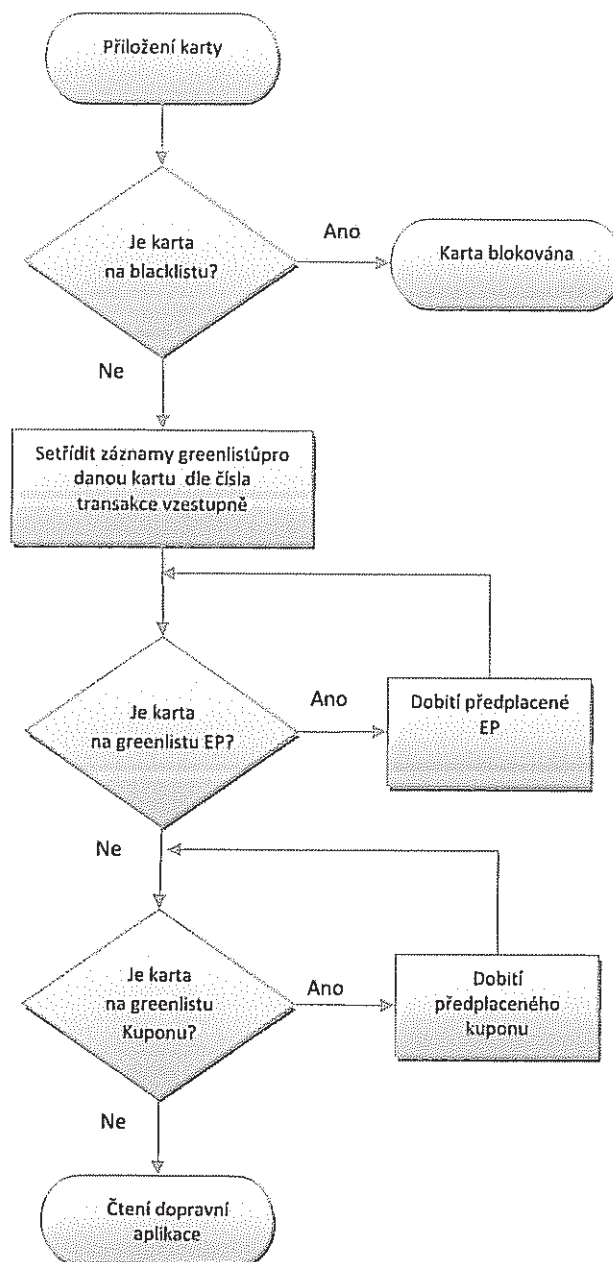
Přiložení karty

Je karta na blacklistu?

Ano

Karta blokována

Ne

Setřídit záznamy greenlistůpro danou kartu dle čísla transakce vzestupně

Je karta na greenlistu EP?

Ano

Dobití předplacené EP

Ne

Je karta na greenlistu Kuponu?

Ano

Dobití předplaceného kuponu

Ne

Čtení dopravní aplikace